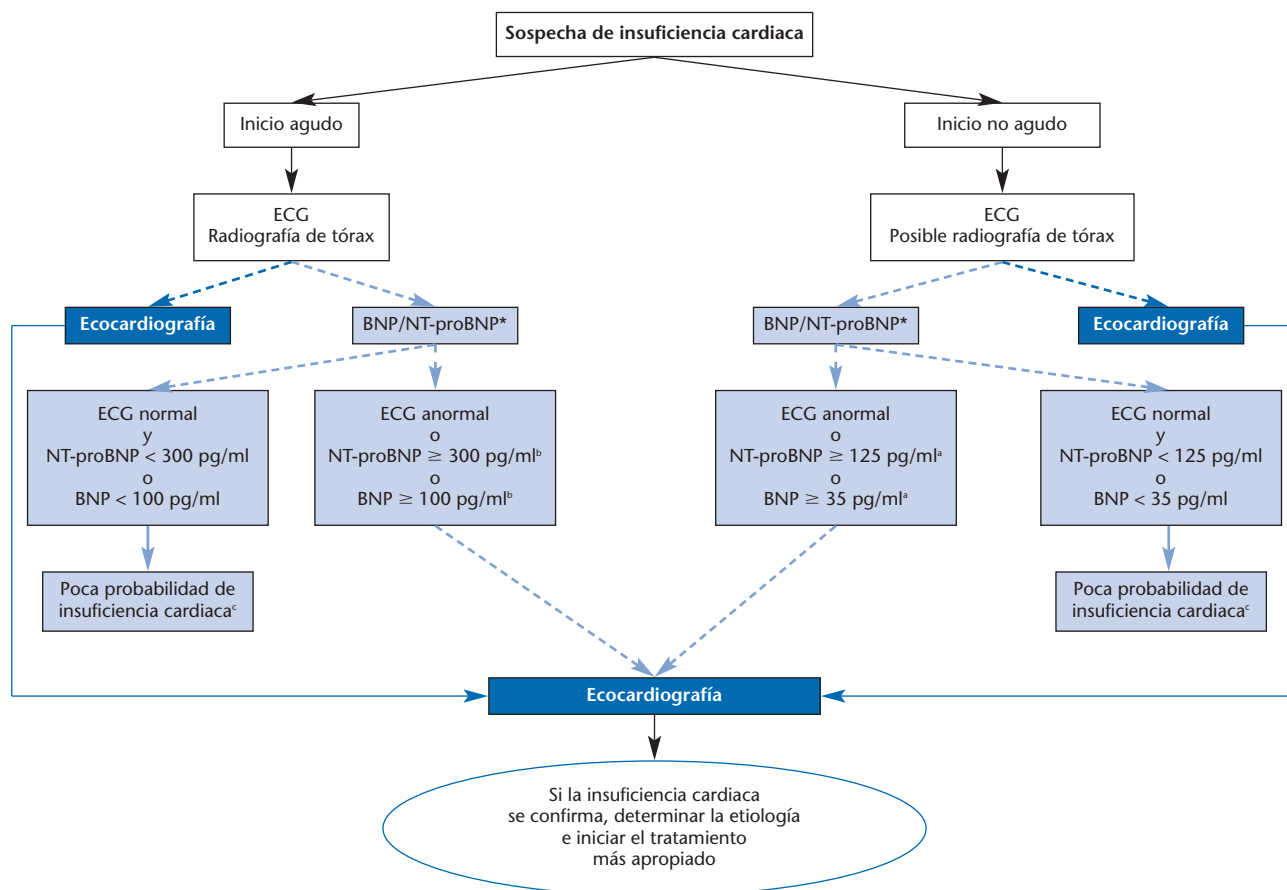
Sospecha de insuficiencia cardiaca

Inicio agudo

Inicio no agudo

ECG
Radiografía de tórax

ECG
Posible radiografía de tórax

Ecocardiografía

BNP/NT-proBNP*

BNP/NT-proBNP*

Ecocardiografía

ECG normal
y
NT-proBNP < 300 pg/ml
o
BNP < 100 pg/ml

ECG anormal
o
NT-proBNP ≥ 300 pg/ml$^b$
o
BNP ≥ 100 pg/ml$^b$

ECG anormal
o
NT-proBNP ≥ 125 pg/ml$^a$
o
BNP ≥ 35 pg/ml$^a$

ECG normal
y
NT-proBNP < 125 pg/ml
o
BNP < 35 pg/ml

Poca probabilidad de insuficiencia cardiaca$^c$

Poca probabilidad de insuficiencia cardiaca$^c$

Ecocardiografía

Si la insuficiencia cardiaca se confirma, determinar la etiología e iniciar el tratamiento más apropiado